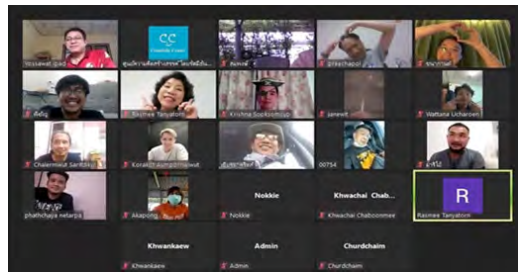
CC
Creativity Center
Yossawat Sae
ศูนย์สร้างสรรค์...
ศุภณช
preechapol
ตรงพร
ศิลปิน
Sudhee Tanyatorn
Krishna Sookrohitbhat
Janewit
Wattana Ucharoen
Chalermwut Saritdet
Korakot Thaiyupthong
ศุภสฤษดิ์
00754
ผาวิป
phathchaja netarpa
Akapong
Nokkie
Nokkie
Khwachai Chab...
Khwachai Chabcommee
R
Rasmee Tanyatorn
Khwankaew
Khwankaew
Admin
Admin
Churdchaim
Churdchaim